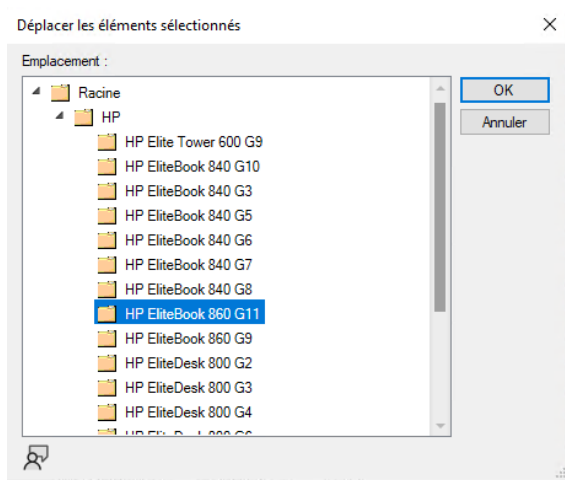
Déplacer les éléments sélectionnés

Emplacement :

Racine
HP
HP Elite Tower 600 G9
HP EliteBook 840 G10
HP EliteBook 840 G3
HP EliteBook 840 G5
HP EliteBook 840 G6
HP EliteBook 840 G7
HP EliteBook 840 G8
HP EliteBook 860 G11
HP EliteBook 860 G9
HP EliteDesk 800 G2
HP EliteDesk 800 G3
HP EliteDesk 800 G4
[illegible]

OK
Annuler